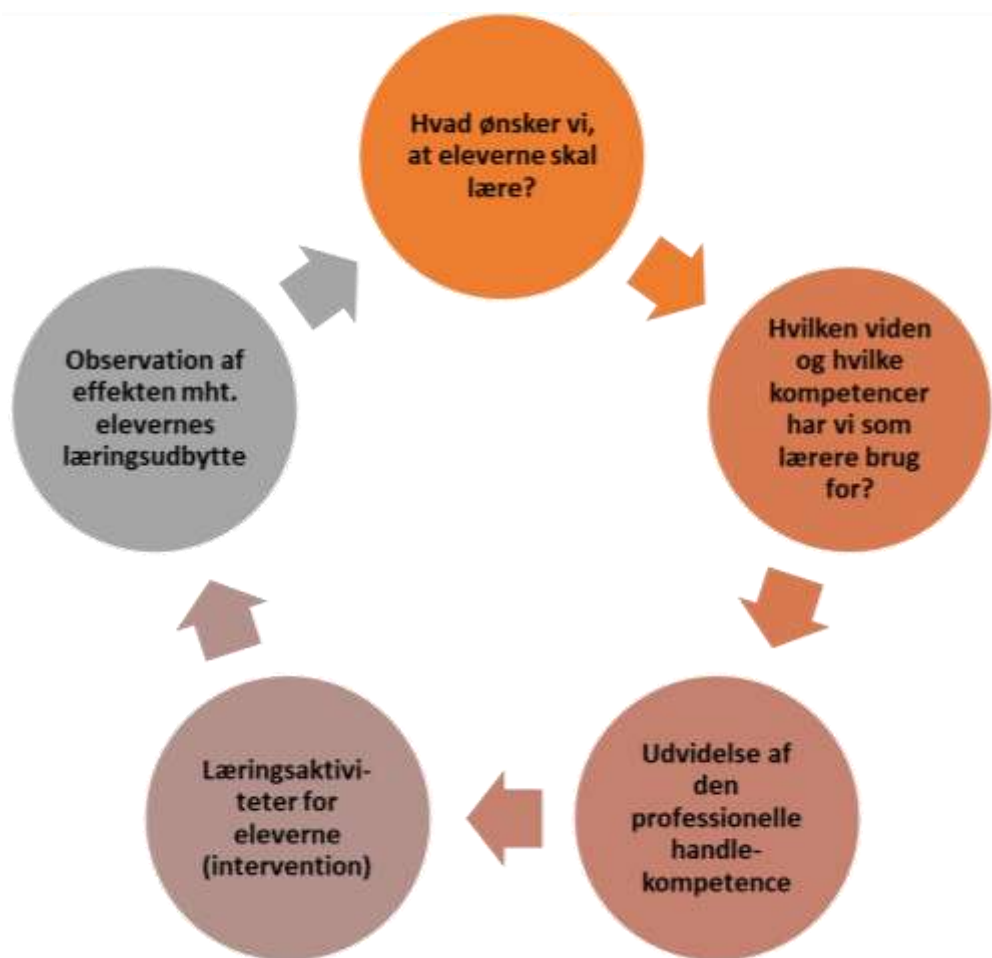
Hvad ønsker vi, at eleverne skal lære?

Hvilken viden og hvilke kompetencer har vi som lærere brug for?

Udvidelse af den professionelle handlekompetence

Læringsaktiviteter for eleverne (intervention)

Observation af effekten mht. elevernes læringsudbytte